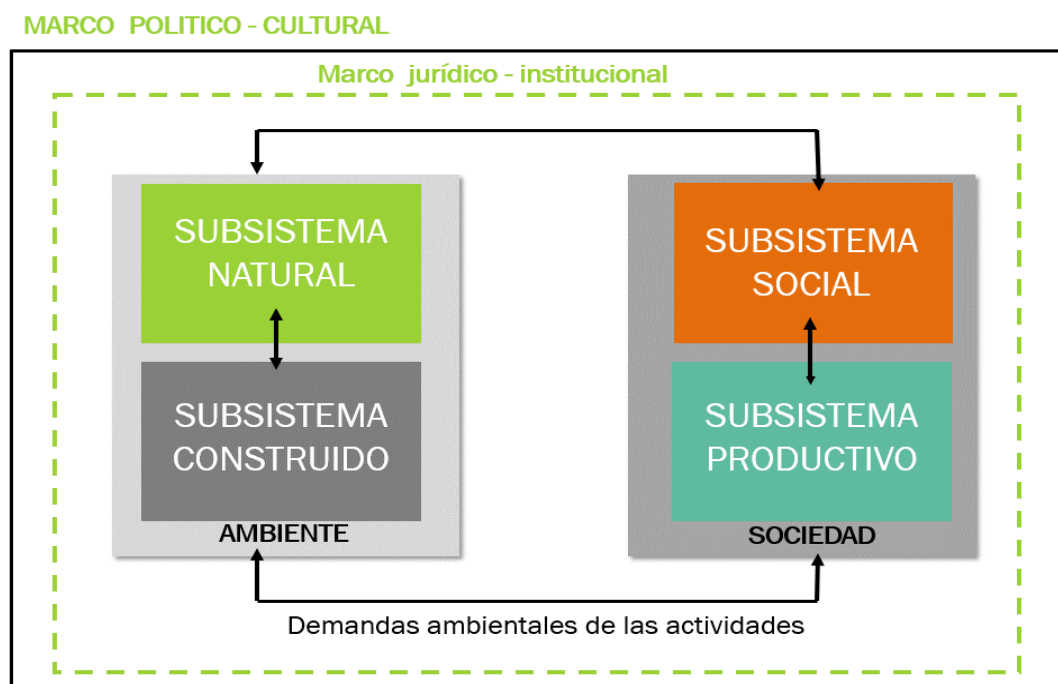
MARCO POLITICO - CULTURAL

Marco jurídico - institucional

SUBSISTEMA NATURAL

SUBSISTEMA CONSTRUIDO

AMBIENTE

SUBSISTEMA SOCIAL

SUBSISTEMA PRODUCTIVO

SOCIEDAD

Demandas ambientales de las actividades